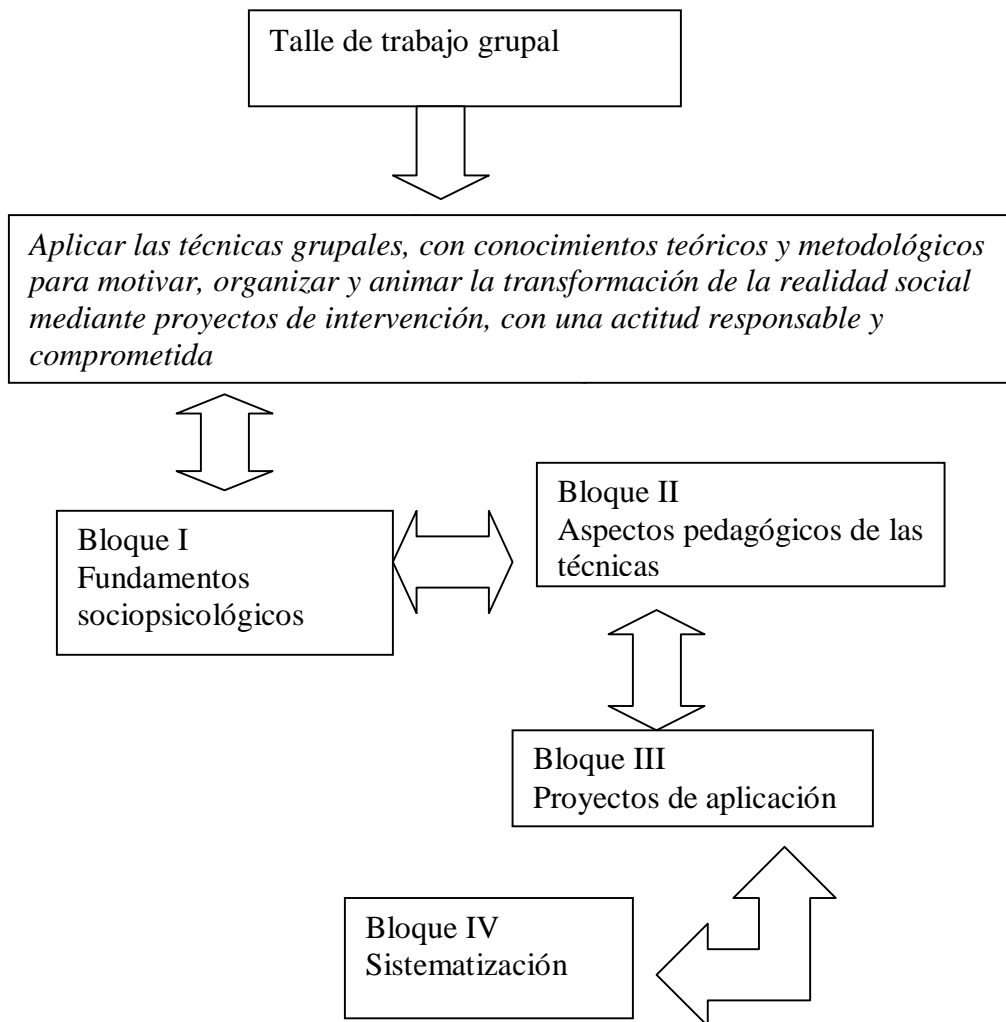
Talle de trabajo grupal

*Aplicar las técnicas grupales, con conocimientos teóricos y metodológicos para motivar, organizar y animar la transformación de la realidad social mediante proyectos de intervención, con una actitud responsable y comprometida*

Bloque I
Fundamentos sociopsicológicos

Bloque II
Aspectos pedagógicos de las técnicas

Bloque III
Proyectos de aplicación

Bloque IV
Sistematización